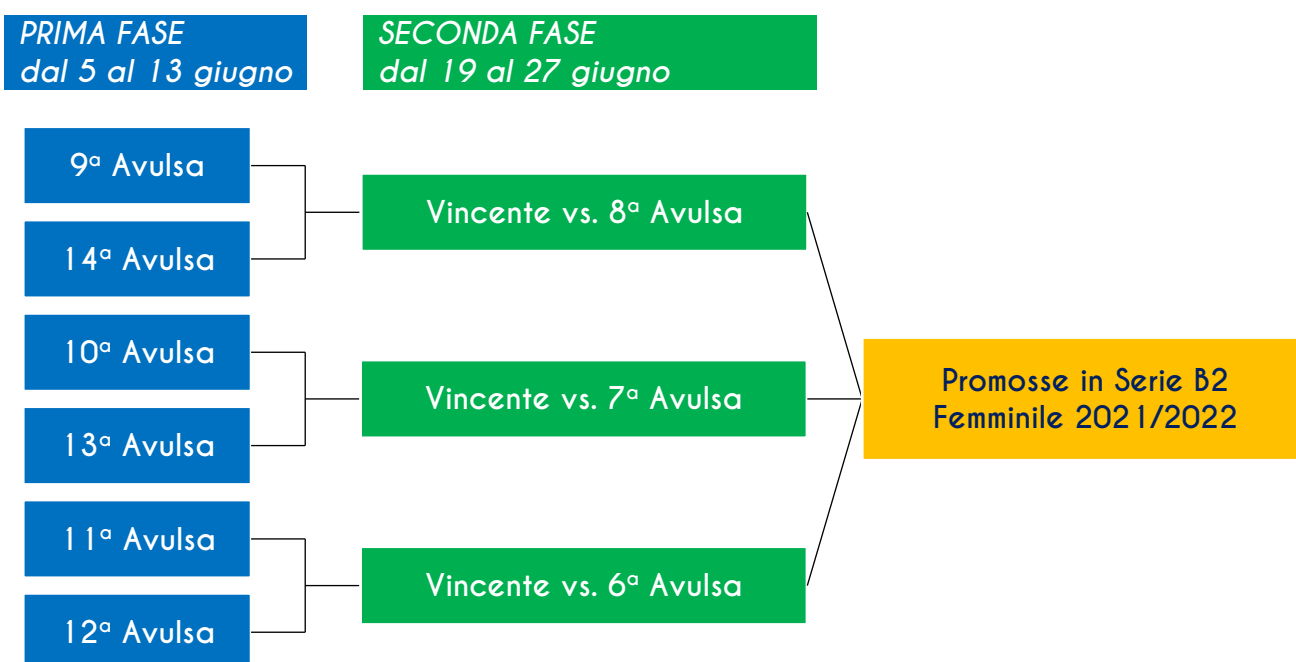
PRIMA FASE
dal 5 al 13 giugno

SECONDA FASE
dal 19 al 27 giugno

9ª Avulsa

14ª Avulsa

Vincente vs. 8ª Avulsa

10ª Avulsa

13ª Avulsa

Vincente vs. 7ª Avulsa

11ª Avulsa

12ª Avulsa

Vincente vs. 6ª Avulsa

Promosse in Serie B2
Femminile 2021/2022